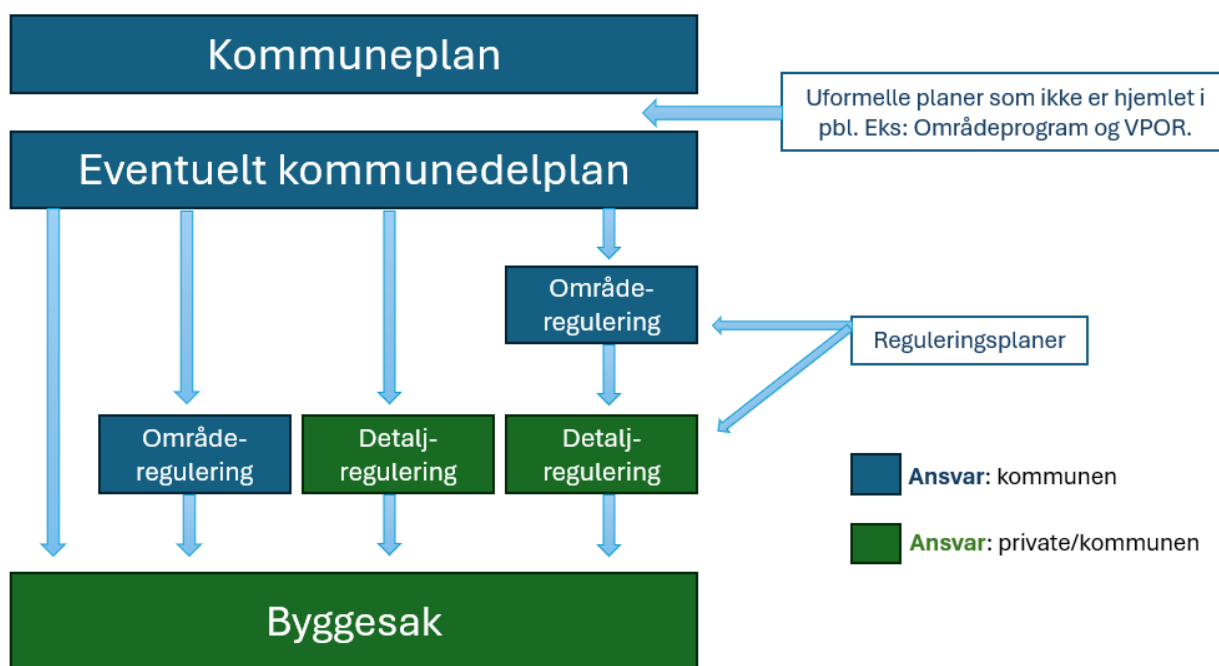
Kommuneplan

Uformelle planer som ikke er hjemlet i pbl. Eks: Områdeprogram og VPOR.

Eventuelt kommunedelplan

Område-regulering

Reguleringsplaner

Område-regulering

Detalj-regulering

Detalj-regulering

Ansvar: kommunen

Ansvar: private/kommunen

Byggesak